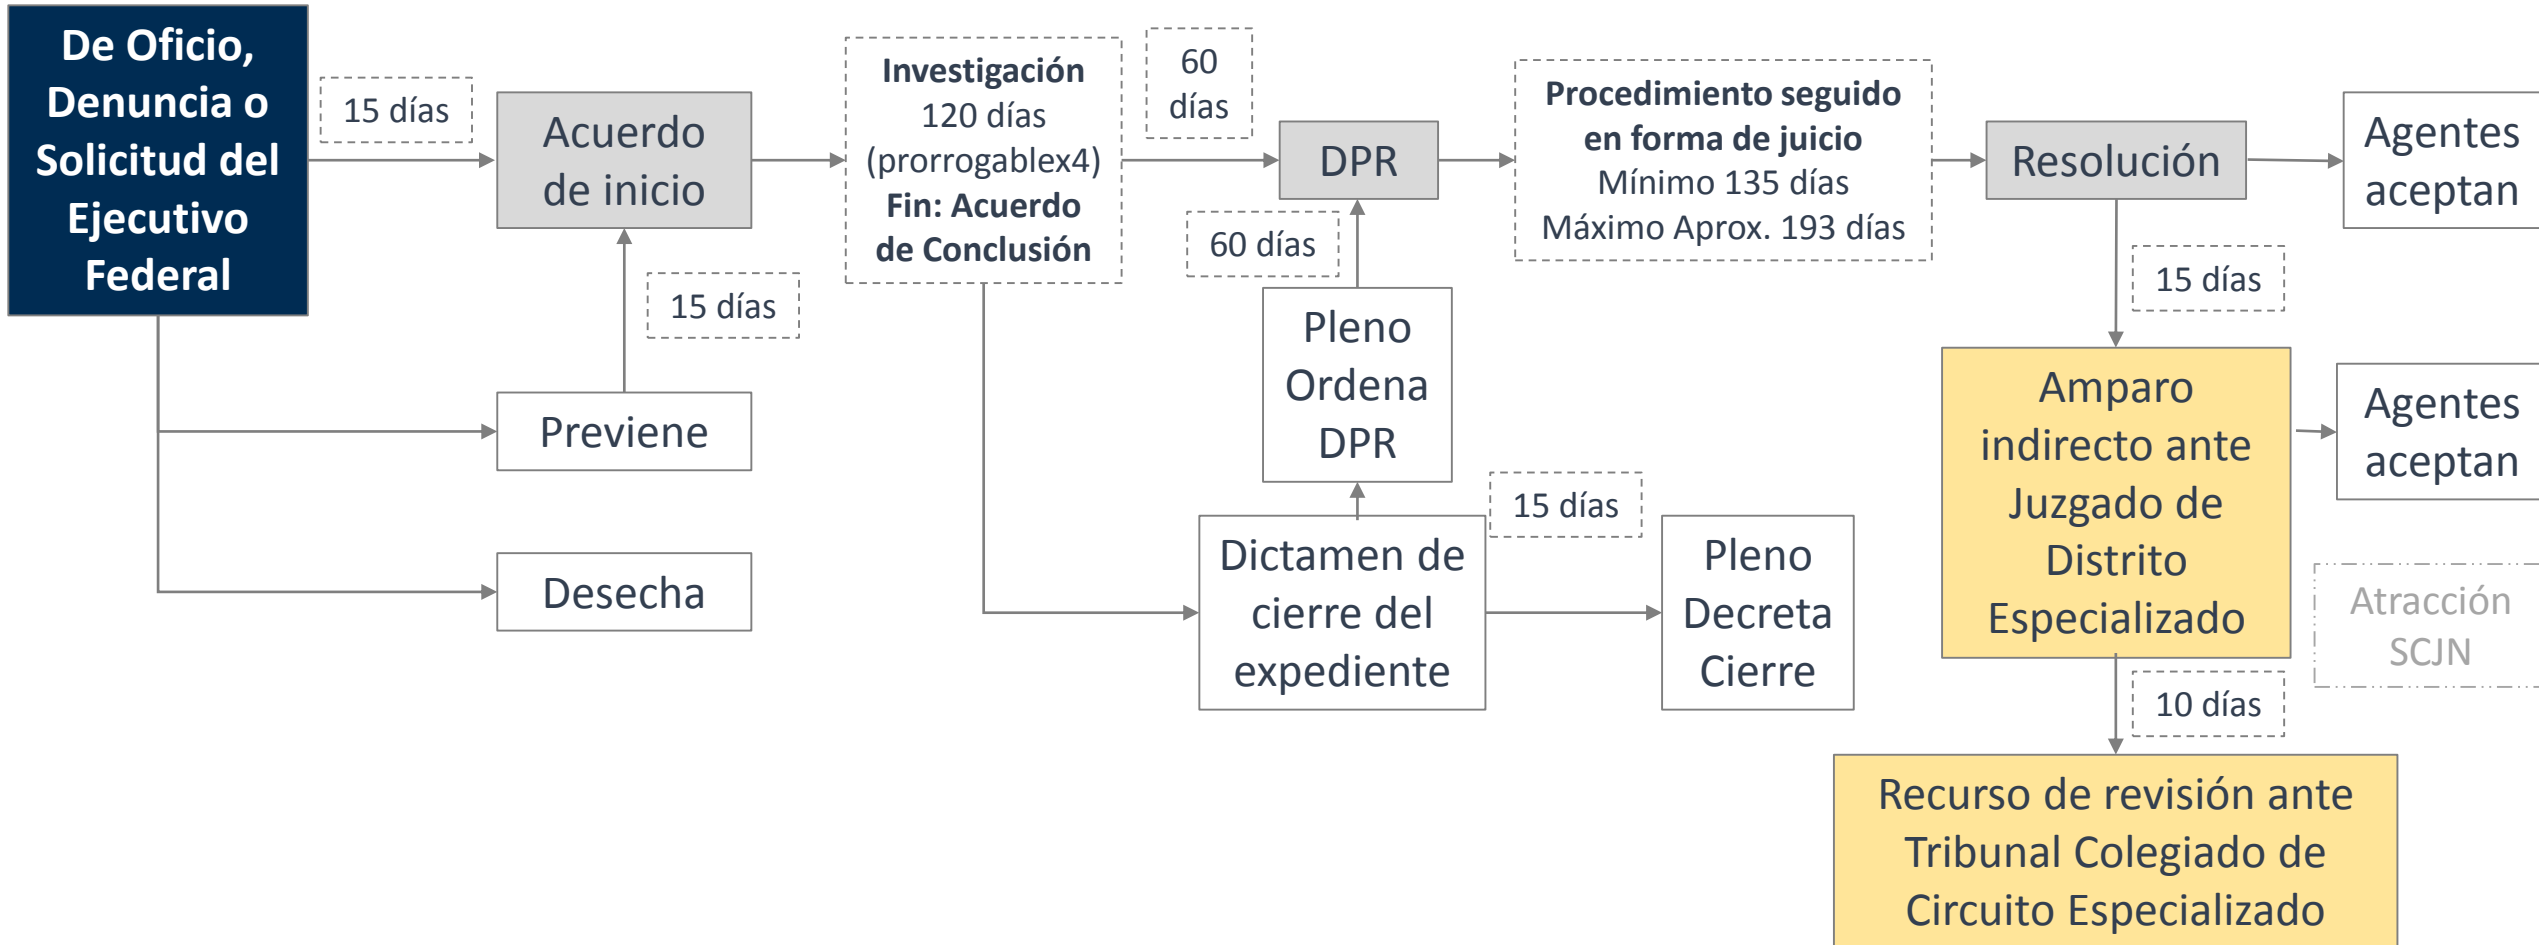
De Oficio, Denuncia o Solicitud del Ejecutivo Federal

15 días

Acuerdo de inicio

15 días

Previene

Desecha

Investigación 120 días (prorrogablex4) Fin: Acuerdo de Conclusión

60 días

DPR

60 días

Pleno Ordena DPR

Dictamen de cierre del expediente

15 días

Pleno Decreta Cierre

Procedimiento seguido en forma de juicio Mínimo 135 días Máximo Aprox. 193 días

Resolución

Agentes aceptan

15 días

Amparo indirecto ante Juzgado de Distrito Especializado

Agentes aceptan

Atracción SCJN

10 días

Recurso de revisión ante Tribunal Colegiado de Circuito Especializado